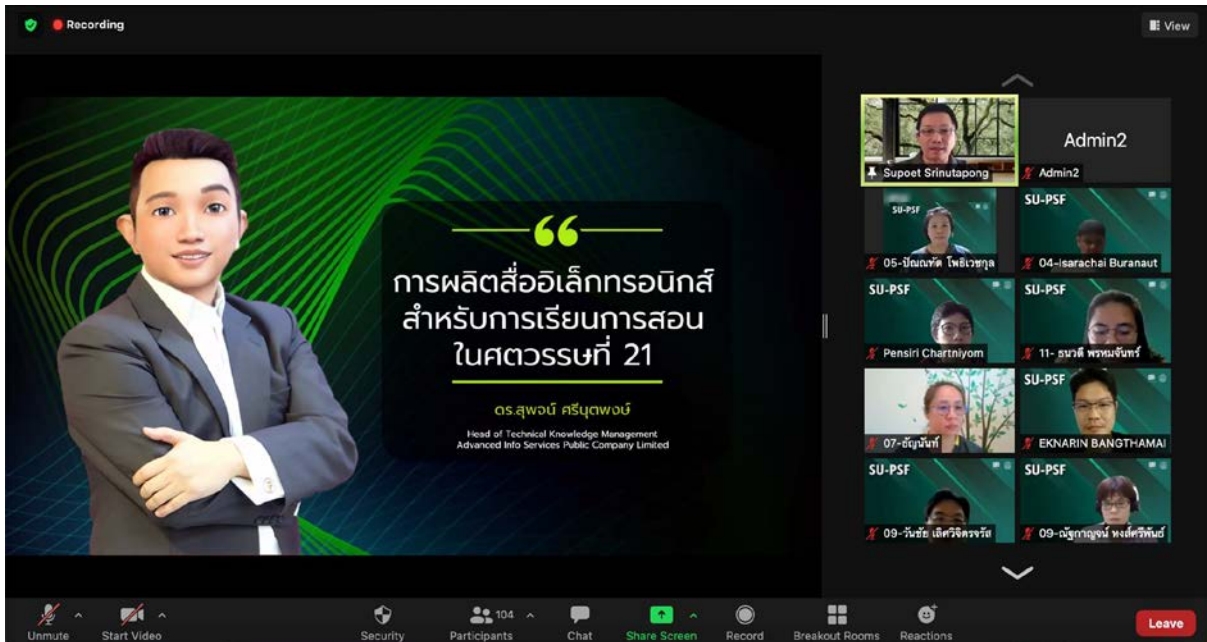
Recording

View

66

การผลิตสื่ออิเล็กทรอนิกส์ สำหรับการเรียนการสอน ในศตวรรษที่ 21

ดร.สุพจน์ ศรีนุตพงษ์

Head of Technical Knowledge Management
Advanced Info Services Public Company Limited

Supoet Srinutapong

Admin2

Admin2

SU-PSF

05-ปัณณทัต โพธิเวชกุล

SU-PSF

04-Isarachai Buranaut

SU-PSF

Pensiri Chartniyom

SU-PSF

11- ธนวดี พรหมจันทร์

07-ธัญนันท์

SU-PSF

EKNARIN BANGTHAMAI

SU-PSF

09-วันชัย เลิศวิจิตรจรัส

SU-PSF

09-ณัฐกาญจน์ หงส์ศรีพันธ์

Unmute

Start Video

Security

104

Participants

Chat

Share Screen

Record

Breakout Rooms

Reactions

Leave